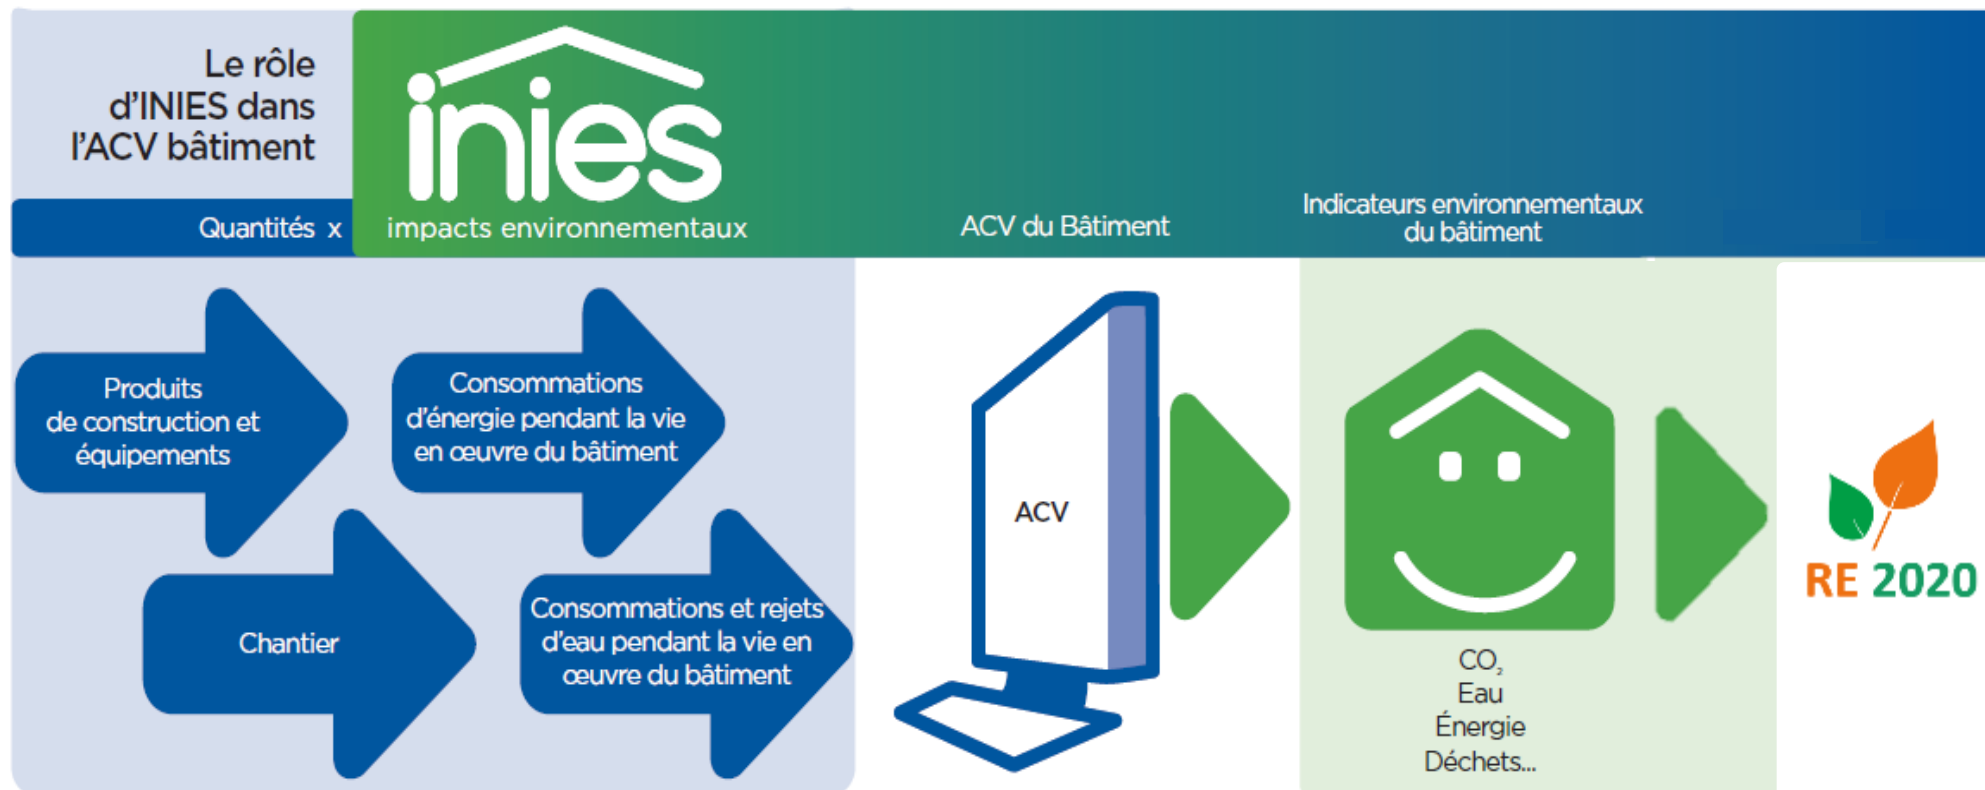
Le rôle d'INIES dans l'ACV bâtiment

inies

Quantités x impacts environnementaux

ACV du Bâtiment

Indicateurs environnementaux du bâtiment

Produits de construction et équipements

Consommations d'énergie pendant la vie en œuvre du bâtiment

Chantier

Consommations et rejets d'eau pendant la vie en œuvre du bâtiment

ACV

$CO_2$
Eau
Énergie
Déchets...

RE 2020